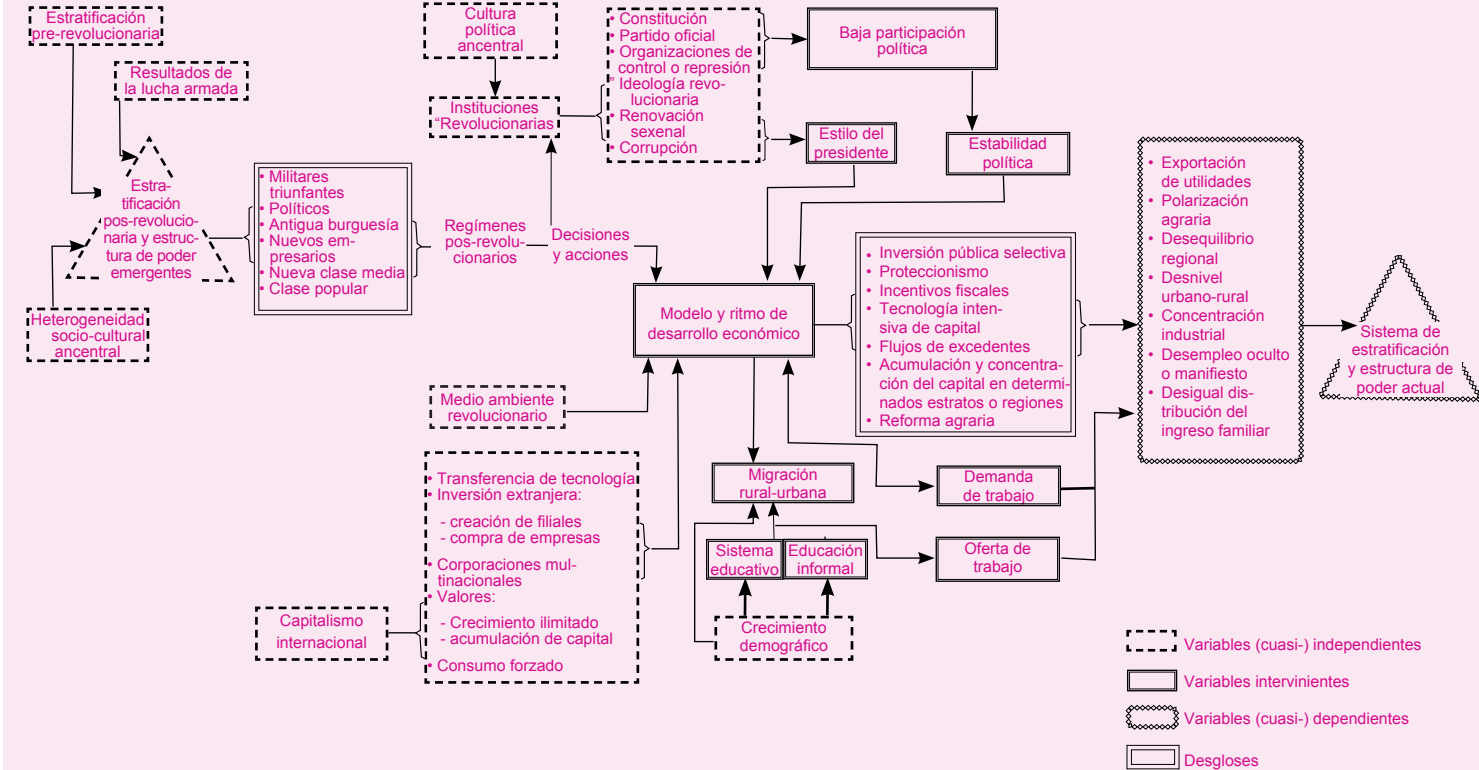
Estratificación pre-revolucionaria

Resultados de la lucha armada

Estratificación pos-revolucionaria y estructura de poder emergentes

Heterogeneidad socio-cultural ancentral

Cultura política ancentral

Instituciones "Revolucionarias

• Constitución
• Partido oficial
• Organizaciones de control o represión
• Ideología revolucionaria
• Renovación sexenal
• Corrupción

Baja participación política

Estilo del presidente

Estabilidad política

• Militares triunfantes
• Políticos
• Antigua burguesía
• Nuevos empresarios
• Nueva clase media
• Clase popular

Regímenes pos-revolucionarios

Decisiones y acciones

Modelo y ritmo de desarrollo económico

• Inversión pública selectiva
• Proteccionismo
• Incentivos fiscales
• Tecnología intensiva de capital
• Flujos de excedentes
• Acumulación y concentración del capital en determinados estratos o regiones
• Reforma agraria

• Exportación de utilidades
• Polarización agraria
• Desequilibrio regional
• Desnivel urbano-rural
• Concentración industrial
• Desempleo oculto o manifiesto
• Desigual distribución del ingreso familiar

Sistema de estratificación y estructura de poder actual

Medio ambiente revolucionario

• Transferencia de tecnología
• Inversión extranjera:
- creación de filiales
- compra de empresas
• Corporaciones multinacionales
• Valores:
- Crecimiento ilimitado
- acumulación de capital
• Consumo forzado

Capitalismo internacional

Migración rural-urbana

Demanda de trabajo

Sistema educativo

Educación informal

Oferta de trabajo

Crecimiento demográfico

Variables (cuasi-) independientes

Variables intervinientes

Variables (cuasi-) dependientes

Desgloses